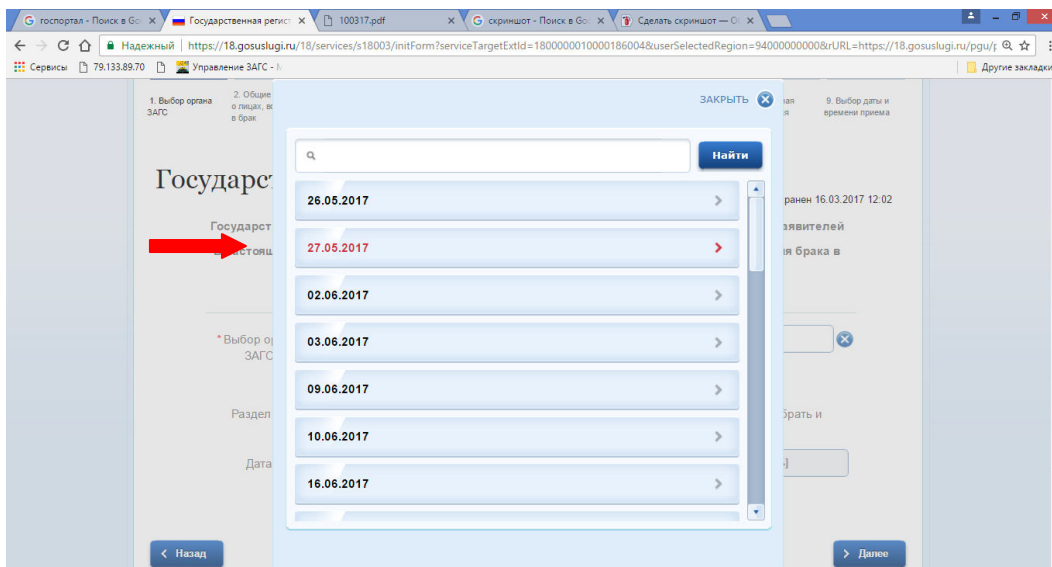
госпортал - Поиск в Go × | Государственная регист × | 100317.pdf × | скриншот - Поиск в Go × | Сделать скриншот — О ×

Надежный | https://18.gosuslugi.ru/18/services/s18003/initForm?serviceTargetExtId=180000001000018600 4&userSelectedRegion=94000000000&rURL=https://18.gosuslugi.ru/pgu/

Сервисы 79.133.89.70 Управление ЗАГС - | Другие закладки

1. Выбор органа ЗАГС

2. Общие о лицах, вс в брак

9. Выбор даты и времени приема

ЗАКРЫТЬ

Найти

Государст

ранен 16.03.2017 12:02

Государст

аявителей

настоящ

я брака в

26.05.2017

27.05.2017

02.06.2017

03.06.2017

09.06.2017

10.06.2017

16.06.2017

*Выбор о ЗАГС

Раздел

брать и

Дата

Назад

Далее